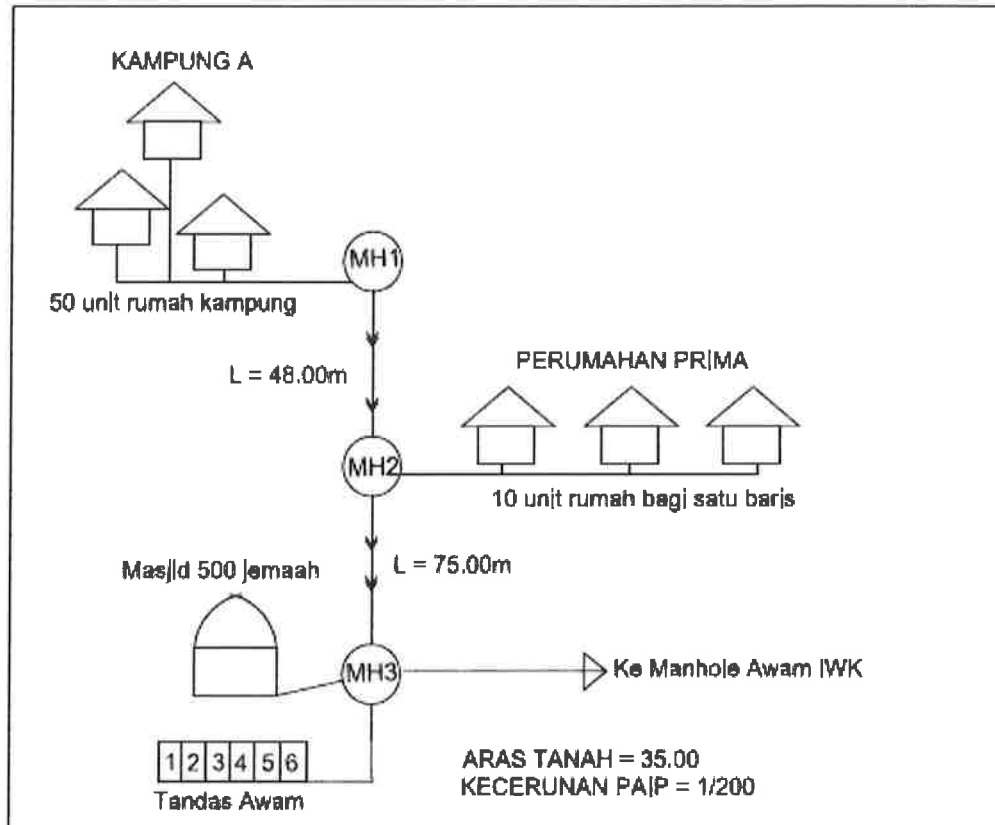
KAMPUNG A

MH1

50 unit rumah kampung

L = 48.00m

PERUMAHAN PRIMA

MH2

10 unit rumah bagi satu baris

L = 75.00m

Masjid 500 jemaah

MH3

Ke Manhole Awam IWK

1 2 3 4 5 6

Tandas Awam

ARAS TANAH = 35.00
KECERUNAN PAIP = 1/200